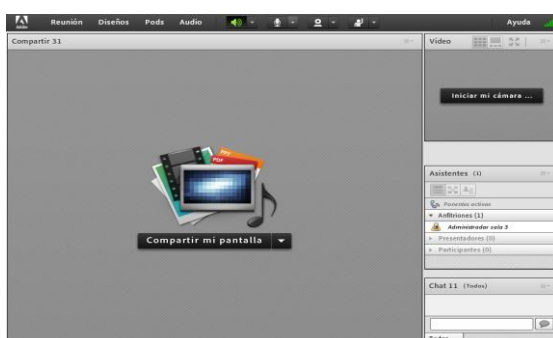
Reunión Diseños Pods Audio Ayuda

Compartir 31

Compartir mi pantalla

Vídeo

Iniciar mi cámara ...

Asistentes (1)

Ponentes activos

Anfitriones (1)

Administrador sala 3

Presentadores (0)

Participantes (0)

Chat 11 (Todos)

Todos